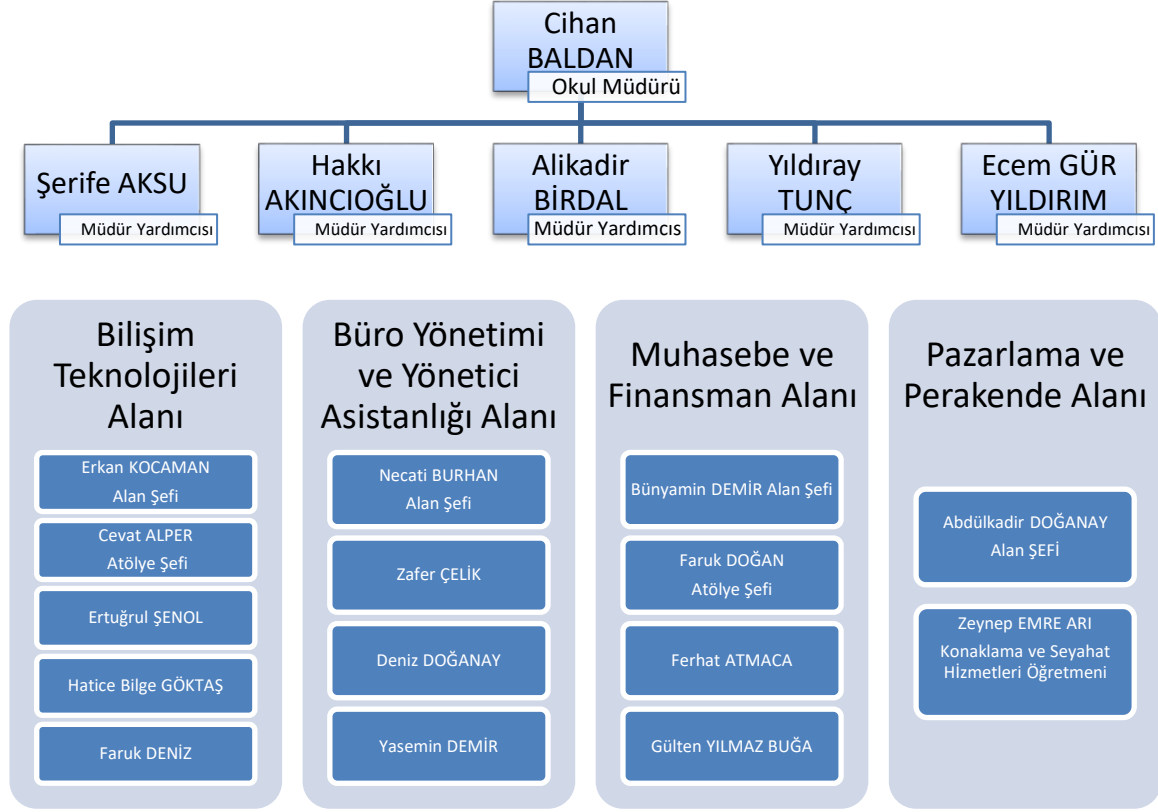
Cihan BALDAN
Okul Müdürü

Şerife AKSU
Müdür Yardımcısı

Hakkı AKINCIOĞLU
Müdür Yardımcısı

Alikadir BİRDAL
Müdür Yardımcıs

Yıldıray TUNÇ
Müdür Yardımcısı

Ecem GÜR YILDIRIM
Müdür Yardımcısı

Bilişim Teknolojileri Alanı

Erkan KOCAMAN
Alan Şefi

Cevat ALPER
Atölye Şefi

Ertuğrul ŞENOL

Hatice Bilge GÖKTAŞ

Faruk DENİZ

Büro Yönetimi ve Yönetici Asistanlığı Alanı

Necati BURHAN
Alan Şefi

Zafer ÇELİK

Deniz DOĞANAY

Yasemin DEMİR

Muhasebe ve Finansman Alanı

Bünyamin DEMİR Alan Şefi

Faruk DOĞAN
Atölye Şefi

Ferhat ATMACA

Gülten YILMAZ BUĞA

Pazarlama ve Perakende Alanı

Abdülkadir DOĞANAY
Alan ŞEFİ

Zeynep EMRE ARI
Konaklama ve Seyahat Hizmetleri Öğretmeni